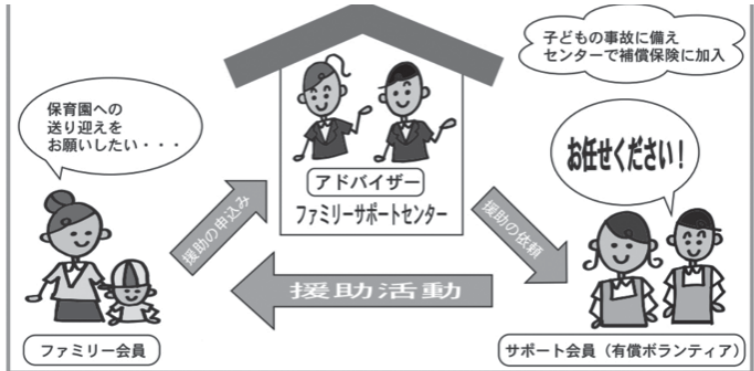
子どもの事故に備え
センターで補償保険に加入

保育園への
送り迎えを
お願いしたい・・・

お任せください！

アドバイザー
ファミリーサポートセンター

援助の申込み

援助の依頼

援助活動

ファミリー会員

サポート会員（有償ボランティア）